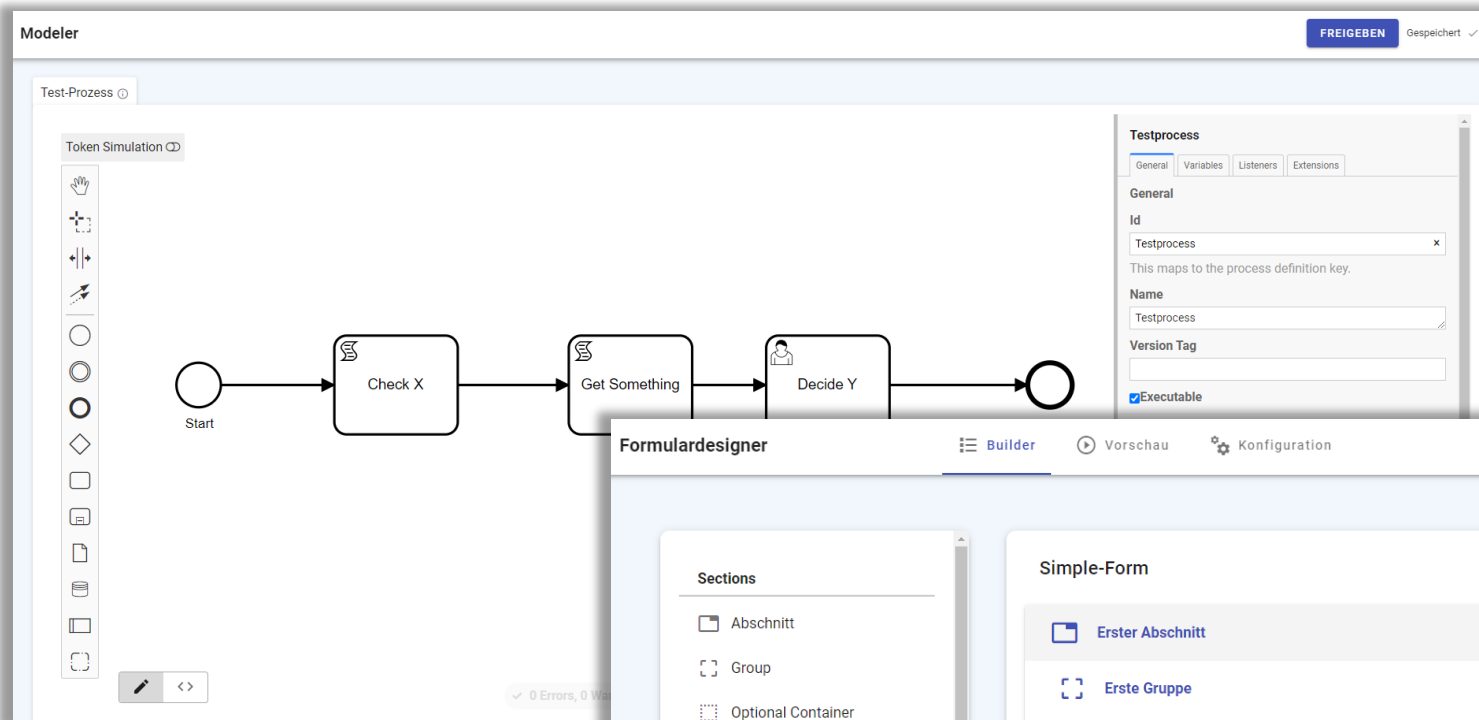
Modeler

FREIGEBEN

Gespeichert ✓

Test-Prozess

Token Simulation

Start

Check X

Get Something

Decide Y

Testprocess

General | Variables | Listeners | Extensions

General

Id

Testprocess

This maps to the process definition key.

Name

Testprocess

Version Tag

Executable

0 Errors, 0 Wa

Formulardesigner

Builder

Vorschau

Konfiguration

Sections

Abschnitt

Group

Optional Container

Simple-Form

Erster Abschnitt

Erste Gruppe